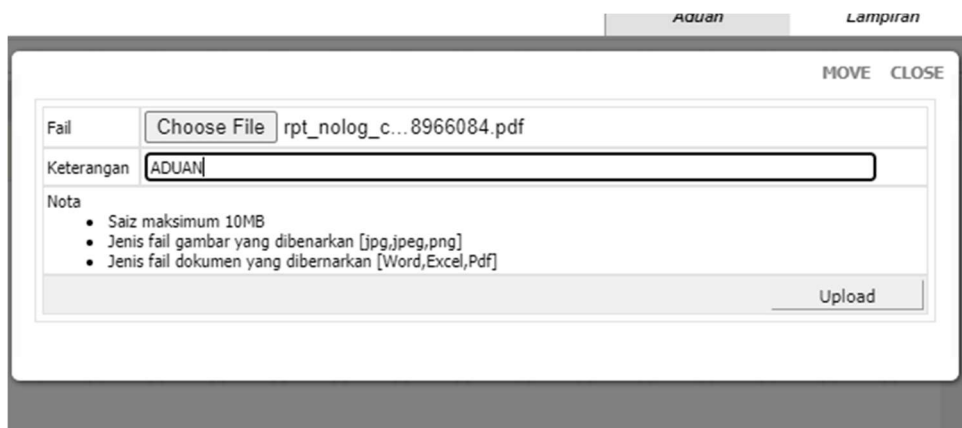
Aduan Lampiran

MOVE CLOSE

| Fail | Choose File rpt_nolog_c...8966084.pdf |
|---|---|
| Keterangan | ADUAN |

Nota
- Saiz maksimum 10MB
- Jenis fail gambar yang dibenarkan [jpg,jpeg,png]
- Jenis fail dokumen yang dibernarkan [Word,Excel,Pdf]

Upload